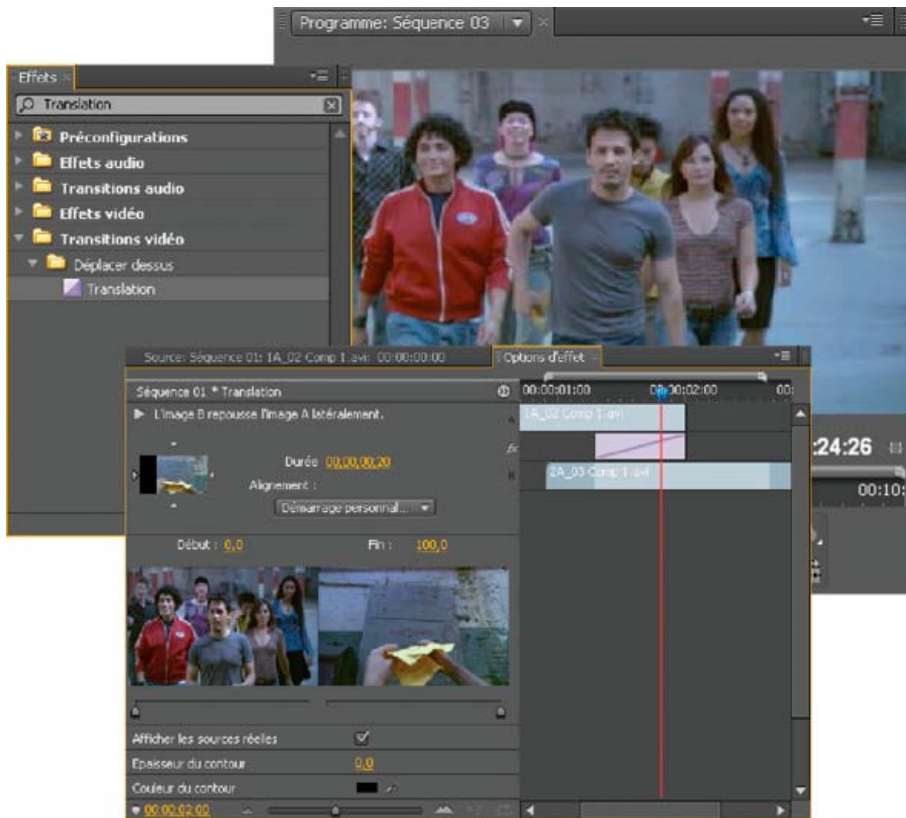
Programme: Séquence 03

Effets

Translation

Préconfigurations

Effets audio

Transitions audio

Effets vidéo

Transitions vidéo

Déplacer dessus

Translation

Source: Séquence 01: 1A_02 Comp 1.avi: 00:00:00:00

Options d'effet

Séquence 01 * Translation

L'image B repousse l'image A latéralement.

Durée 00:00:00:20

Alignement :

Démarrage personnal...

Début : 0,0

Fin : 100,0

Afficher les sources réelles

Epaisseur du contour 0,0

Couleur du contour

00:00:02:00

00:00:01:00

00:00:02:00

1A_02 Comp 1.avi

2A_03 Comp 1.avi

:24:26

00:10: